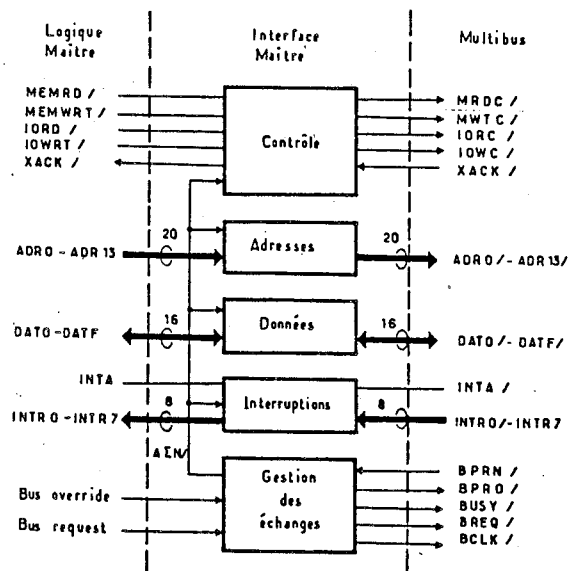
Logique Maître

Interface Maître

Multibus

MEMRD /
MEMWRT /
IORD /
IOWRT /
XACK /

Contrôle

MRDC /
MWTC /
IORC /
IOWC /
XACK /

20

Adresses

20

ADRO - ADR 13

ADRO / - ADR 13/

16

Données

16

DATO - DATF

DATO / - DATF /

INTA

INTA /

8

Interruptions

8

INTRO - INTR7

INTRO/ - INTR7

AEN/

Gestion des échanges

Bus override

Bus request

BPRN /
BPRO /
BUSY /
BREQ /
BCLK /